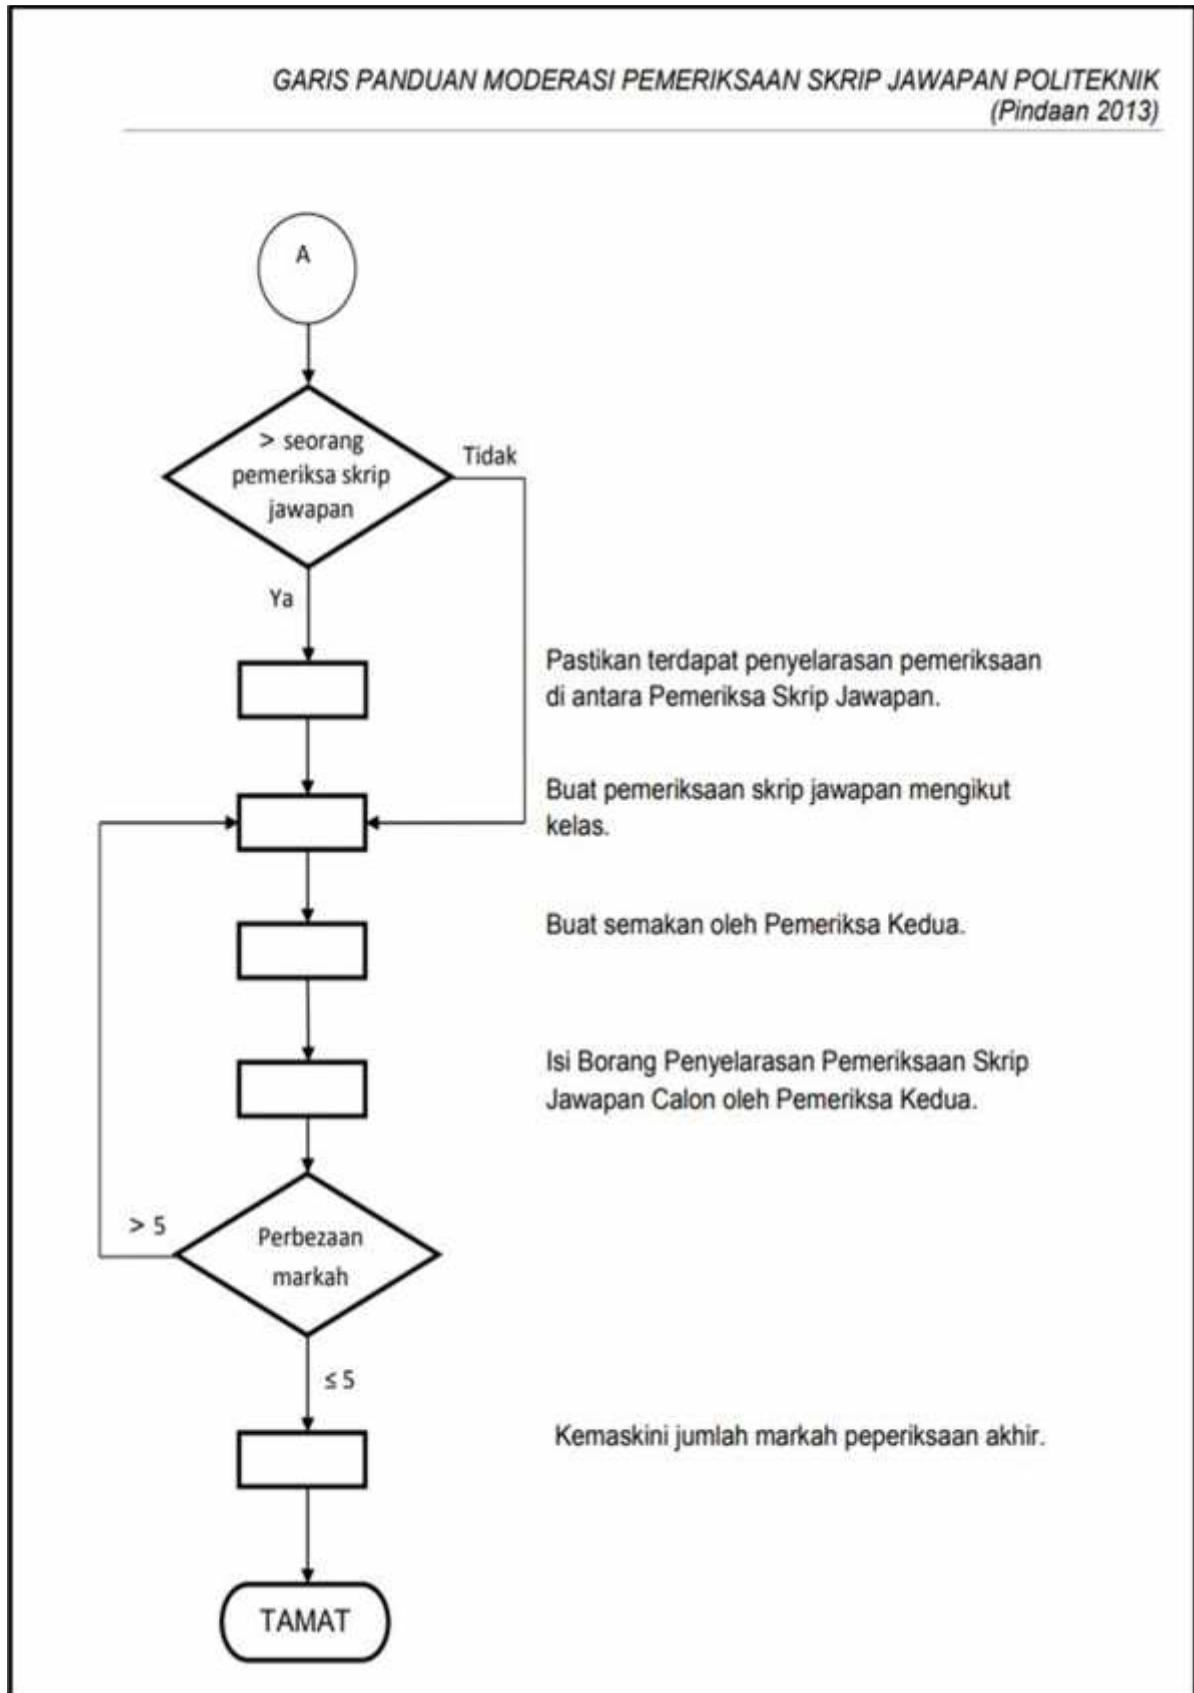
GARIS PANDUAN MODERASI PEMERIKSAAN SKRIP JAWAPAN POLITEKNIK
(Pindaan 2013)

A

> seorang pemeriksa skrip jawapan

Tidak

Ya

Pastikan terdapat penyelarasan pemeriksaan di antara Pemeriksa Skrip Jawapan.

Buat pemeriksaan skrip jawapan mengikut kelas.

Buat semakan oleh Pemeriksa Kedua.

Isi Borang Penyelarasan Pemeriksaan Skrip Jawapan Calon oleh Pemeriksa Kedua.

> 5

Perbezaan markah

≤ 5

Kemaskini jumlah markah peperiksaan akhir.

TAMAT